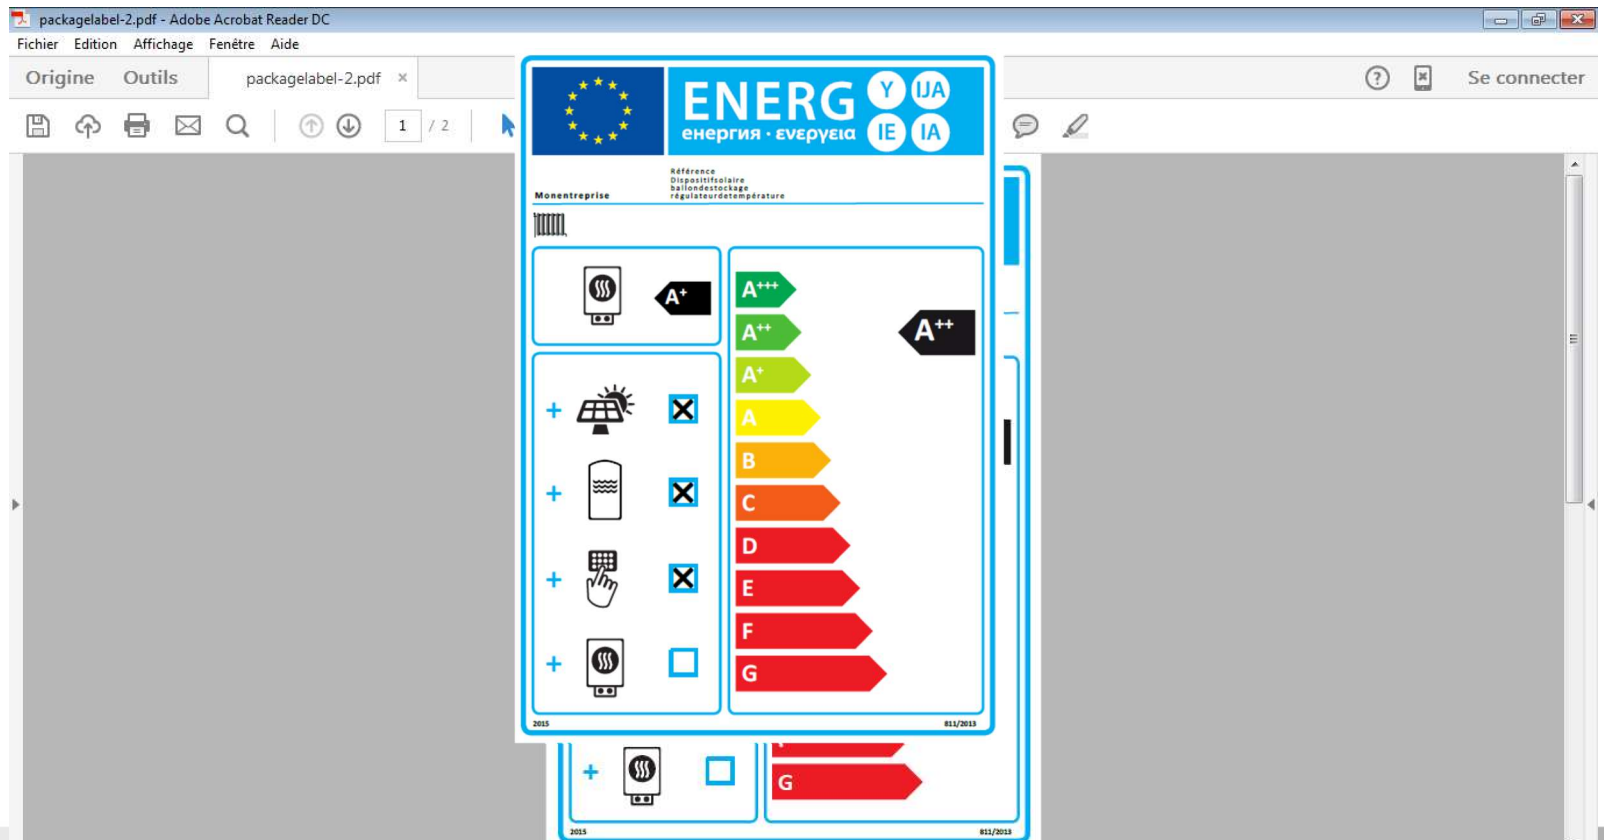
packagelabel-2.pdf - Adobe Acrobat Reader DC

Fichier Edition Affichage Fenêtre Aide

Origine Outils packagelabel-2.pdf ×

Se connecter

1 / 2

ENERG Y IJA

енергия · ενεργεια IE IA

Monentreprise

Référence
Dispositifsolaire
ballondestockage
régulateurdetempérature

$A^{+}$

+

+

+

+

$A^{+++}$
$A^{++}$
$A^{+}$
A
B
C
D
E
F
G

$A^{++}$

2015

811/2013

+

G

2015

811/2013